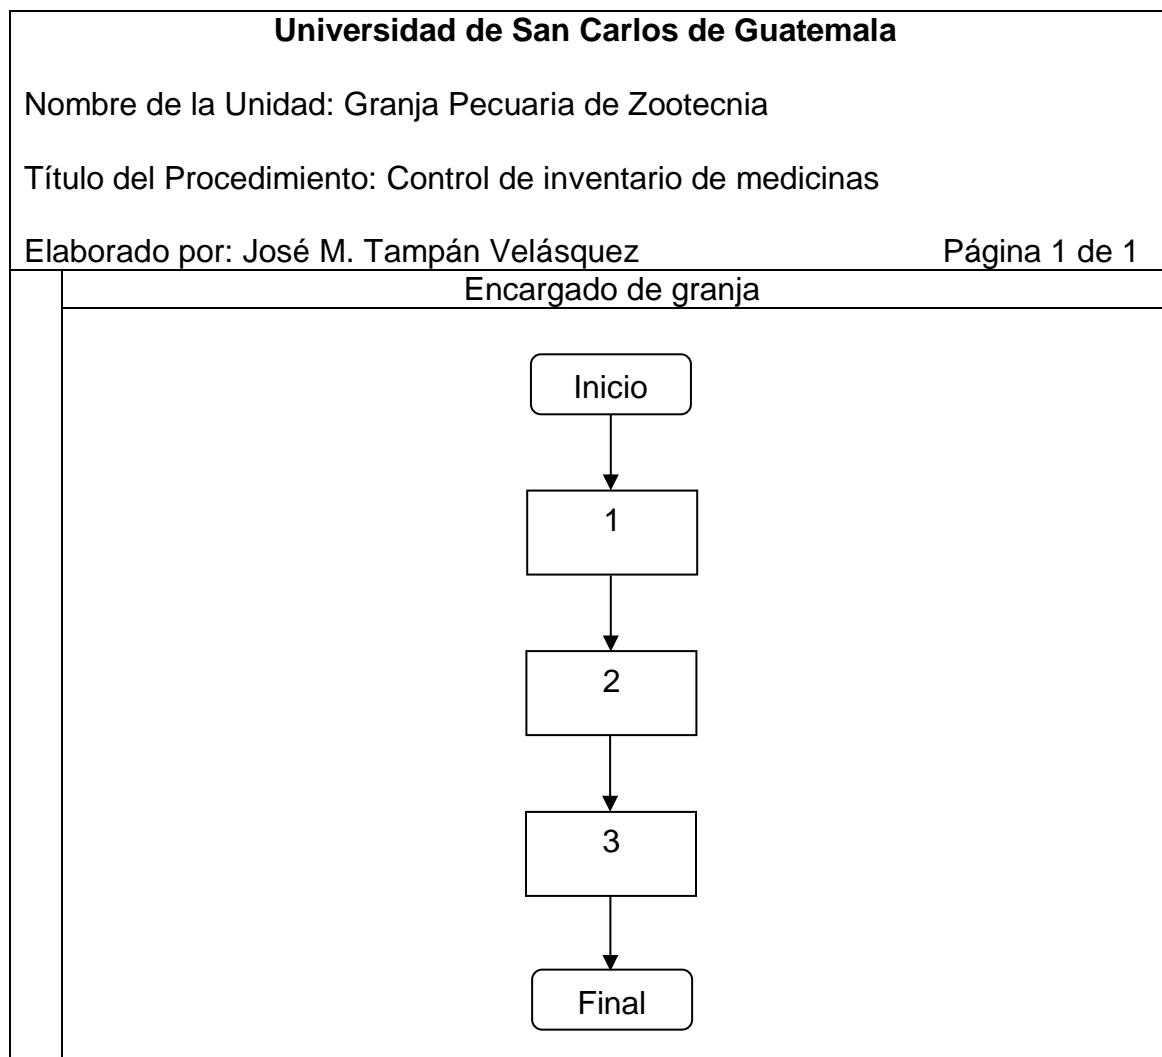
**Universidad de San Carlos de Guatemala**

Nombre de la Unidad: Granja Pecuaria de Zootecnia

Título del Procedimiento: Control de inventario de medicinas

Elaborado por: José M. Tampán Velásquez

Página 1 de 1

Encargado de granja

Inicio

1

2

3

Final